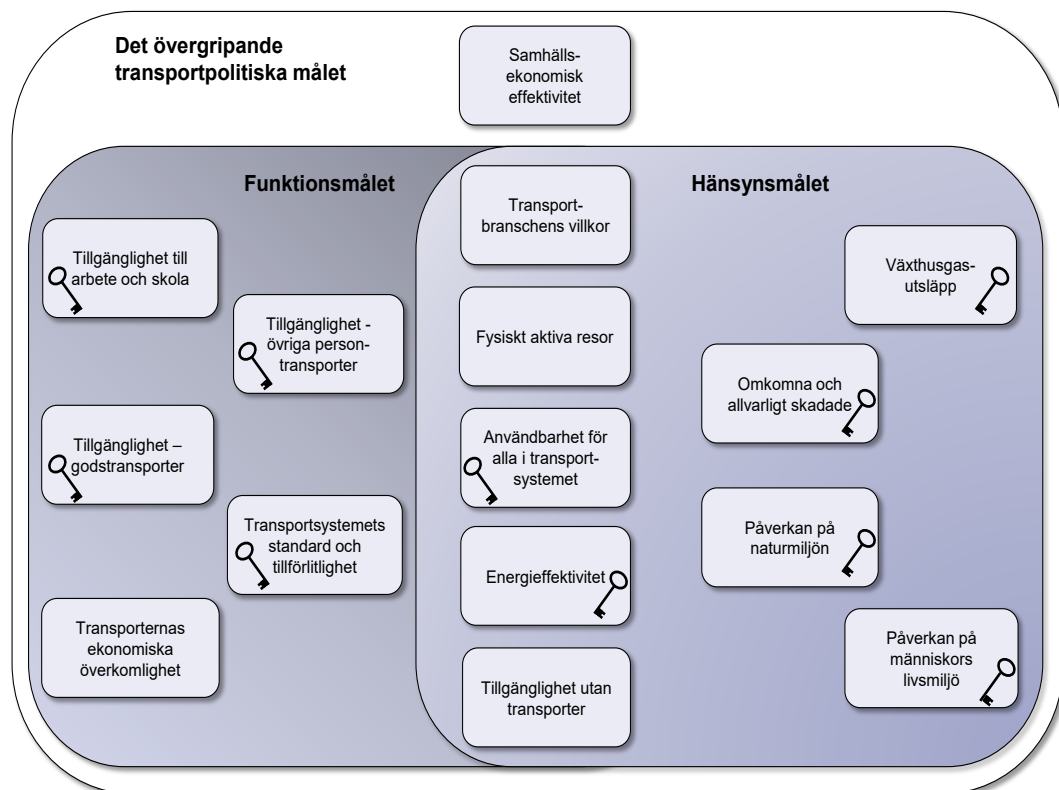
Det övergripande transportpolitiska målet

Samhälls-ekonomisk effektivitet

Funktionsmålet

Hänsynsmålet

Tillgänglighet till arbete och skola

Tillgänglighet - övriga person-transporter

Tillgänglighet – godstransporter

Transportsystemets standard och tillförlitlighet

Transporternas ekonomiska överkomlighet

Transport-branschens villkor

Fysiskt aktiva resor

Användbarhet för alla i transport-systemet

Energieffektivitet

Tillgänglighet utan transporter

Växthusgas-utsläpp

Omkomna och allvarligt skadade

Påverkan på naturmiljön

Påverkan på människors livsmiljö